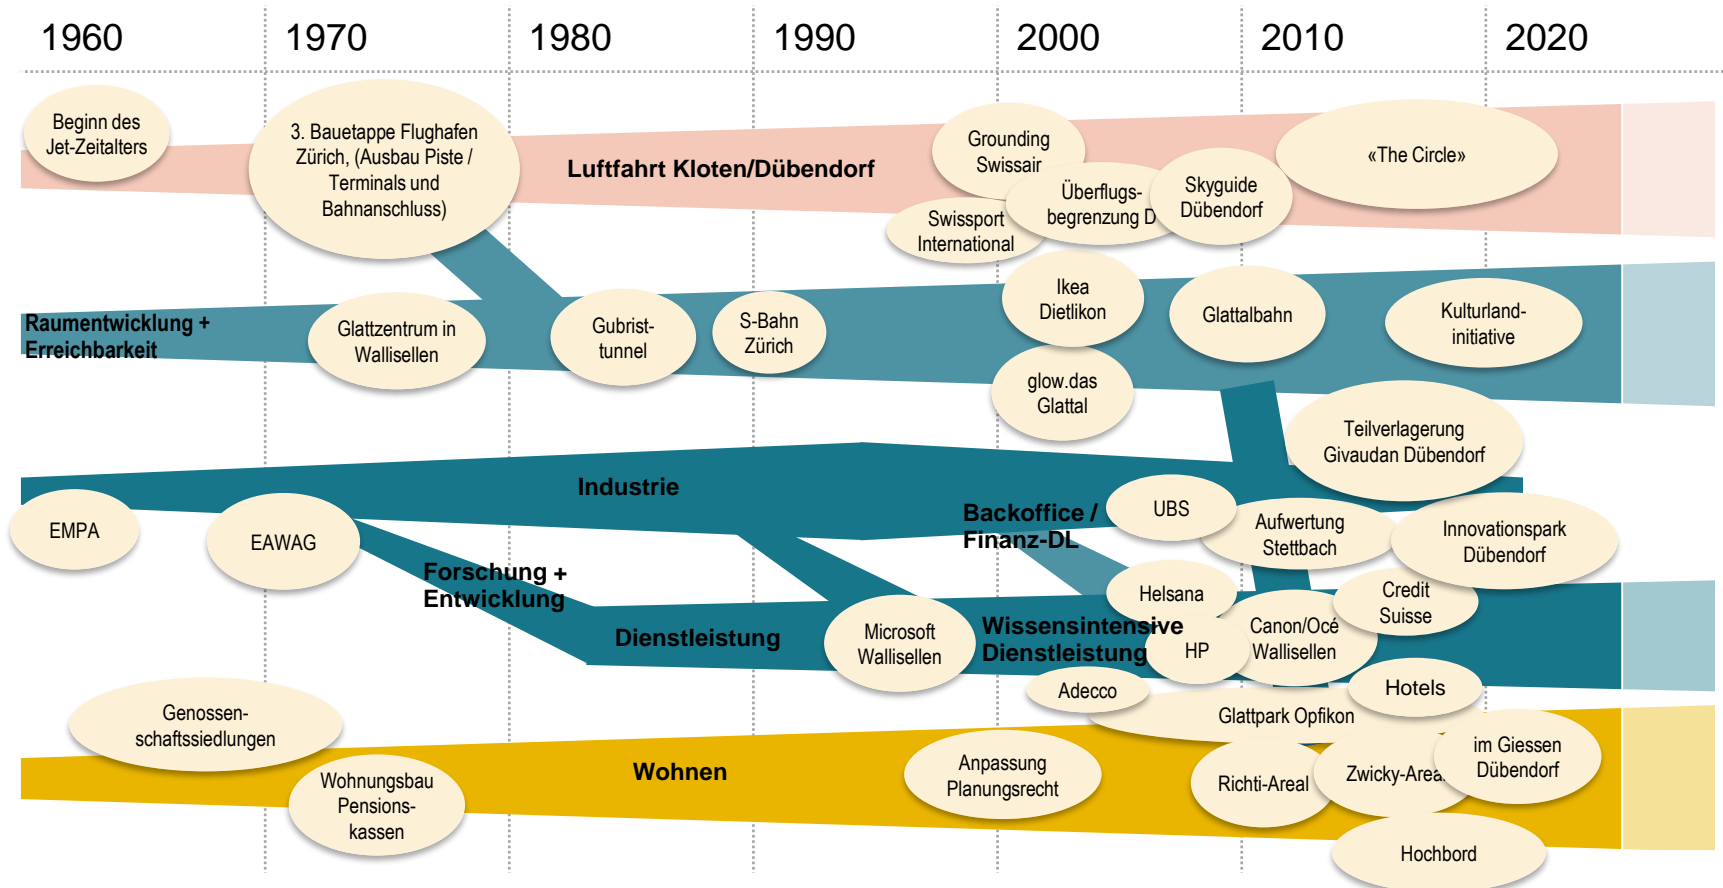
1960 1970 1980 1990 2000 2010 2020

Beginn des Jet-Zeitalters

3. Bauetappe Flughafen Zürich, (Ausbau Piste / Terminals und Bahnanschluss)

Luftfahrt Kloten/Dübendorf

Grounding Swissair

Überflugs-begrenzung D

Skyguide Dübendorf

«The Circle»

Swissport International

Raumentwicklung + Erreichbarkeit

Glattzentrum in Wallisellen

Gubrist-tunnel

S-Bahn Zürich

Ikea Dietlikon

Glattalbahn

Kulturland-initiative

glow.das Glattal

Teilverlagerung Givaudan Dübendorf

Industrie

EMPA

EAWAG

Backoffice / Finanz-DL

UBS

Aufwertung Stettbach

Innovationspark Dübendorf

Forschung + Entwicklung

Helsana

Credit Suisse

Dienstleistung

Microsoft Wallisellen

Wissensintensive Dienstleistung

HP

Canon/Océ Wallisellen

Adecco

Hotels

Glattpark Opfikon

Genossen-schaftssiedlungen

Wohnungsbau Pensions-kassen

Wohnen

Anpassung Planungsrecht

Richti-Areal

Zwicky-Area

im Giessen Dübendorf

Hochbord